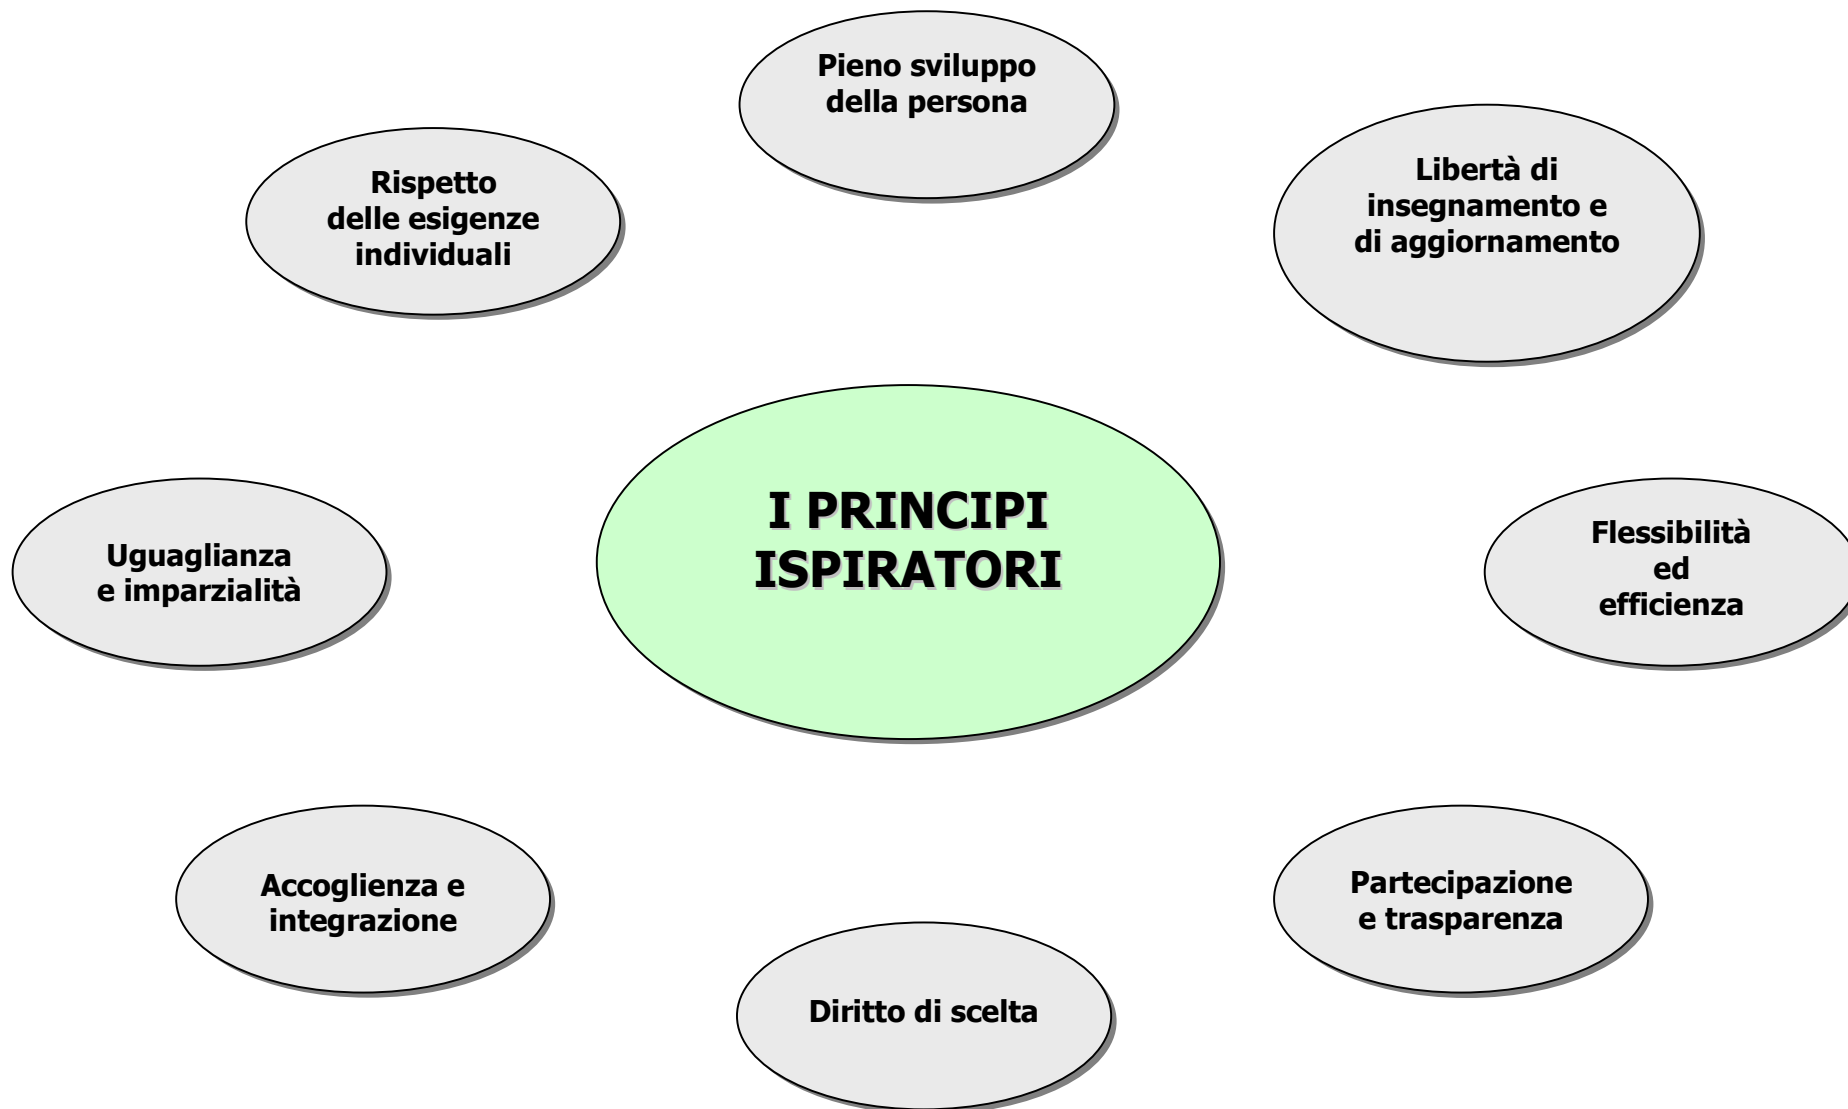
Pieno sviluppo della persona

Rispetto delle esigenze individuali

Libertà di insegnamento e di aggiornamento

I PRINCIPI ISPIRATORI

Uguaglianza e imparzialità

Flessibilità ed efficienza

Accoglienza e integrazione

Partecipazione e trasparenza

Diritto di scelta